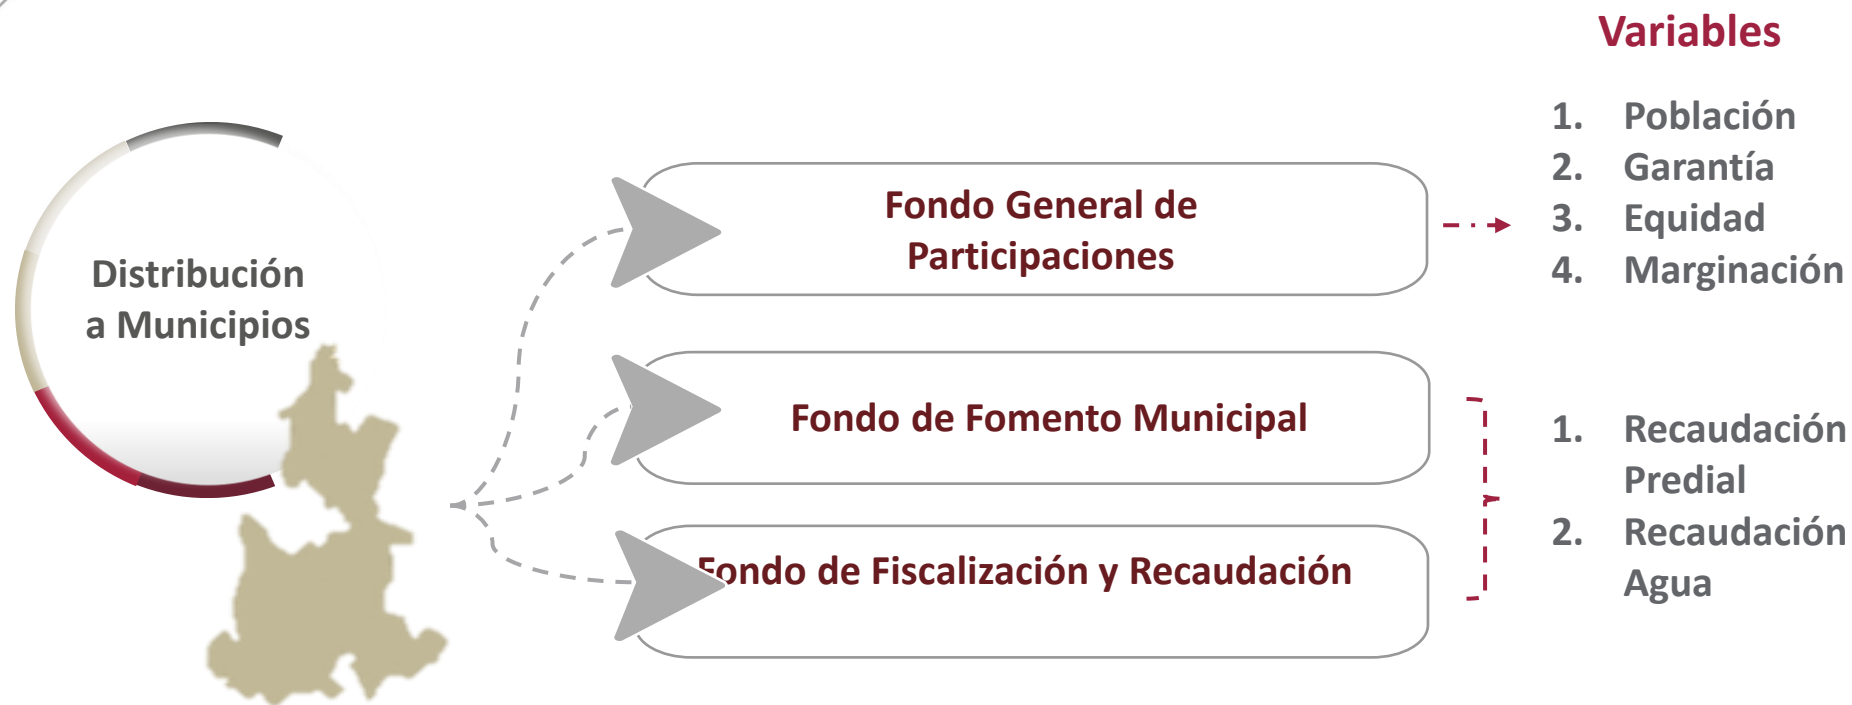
Variables

Distribución a Municipios

Fondo General de Participaciones

1. Población
2. Garantía
3. Equidad
4. Marginación

Fondo de Fomento Municipal

Fondo de Fiscalización y Recaudación

1. Recaudación Predial
2. Recaudación Agua